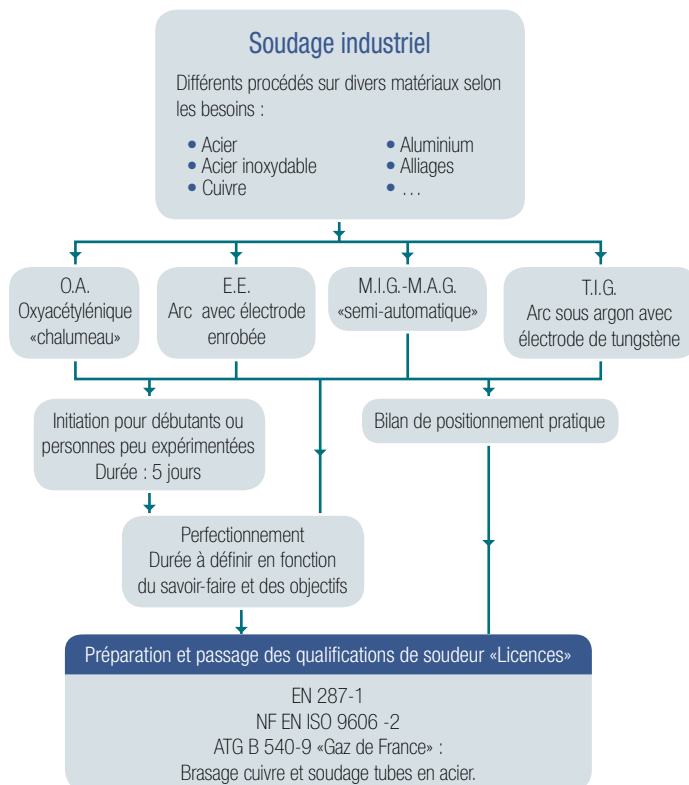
Soudage industriel

Différents procédés sur divers matériaux selon les besoins :

- Acier
- Acier inoxydable
- Cuivre
- Aluminium
- Alliages
- ...

O.A.
Oxyacétylénique
«chalumeau»

E.E.
Arc avec électrode enrobée

M.I.G.-M.A.G.
«semi-automatique»

T.I.G.
Arc sous argon avec électrode de tungstène

Initiation pour débutants ou personnes peu expérimentées
Durée : 5 jours

Bilan de positionnement pratique

Perfectionnement
Durée à définir en fonction du savoir-faire et des objectifs

Préparation et passage des qualifications de soudeur «Licences»

EN 287-1
NF EN ISO 9606 -2
ATG B 540-9 «Gaz de France» :
Brasage cuivre et soudage tubes en acier.